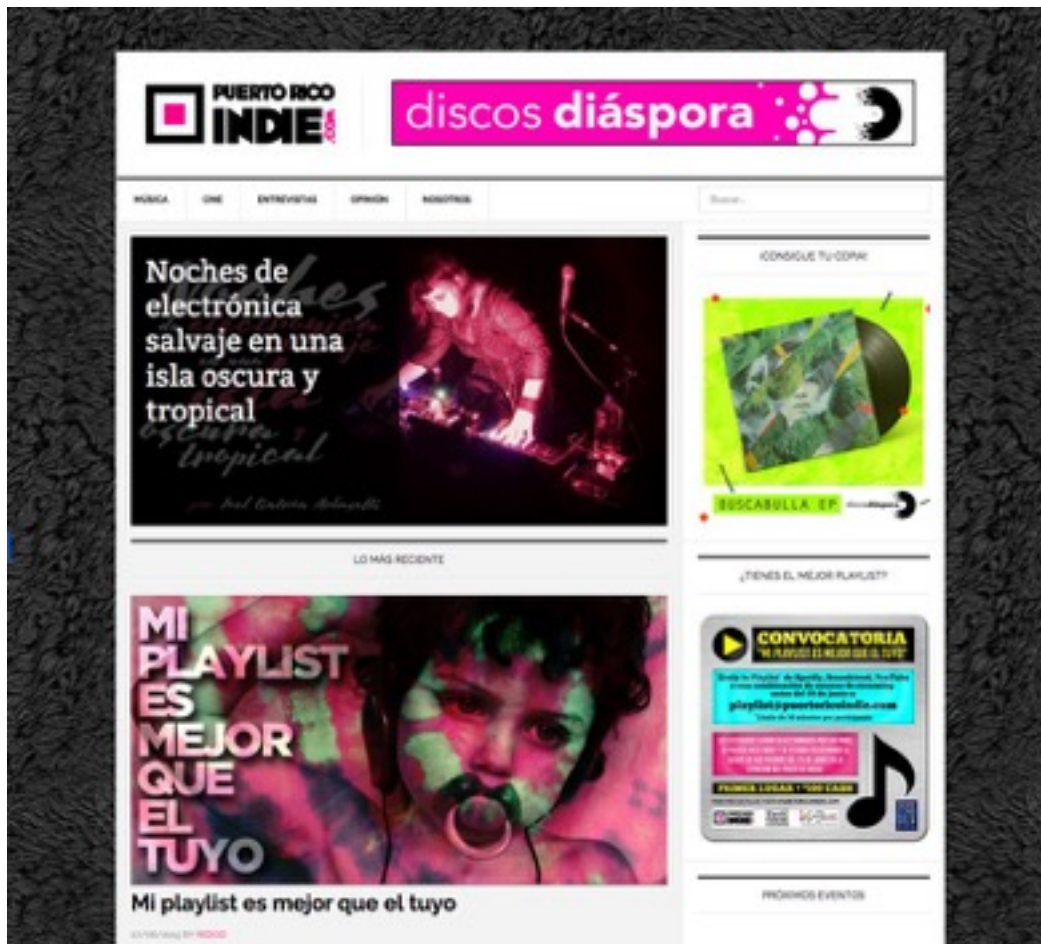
PUERTO RICO INDIE .COM

discos diáspora

MÚSICA CINE ENTREVISTAS OPINIÓN NOSOTROS

Buscar...

Noches de electrónica salvaje en una isla oscura y tropical

LO MÁS RECIENTE

MI PLAYLIST ES MEJOR QUE EL TUYO

Mi playlist es mejor que el tuyo

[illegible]

¡CONSIGUE TU COPIA!

BUSCABULLA EP

¿TIENES EL MEJOR PLAYLIST?

CONVOCATORIA
"MI PLAYLIST ES MEJOR QUE EL TUYO"

playlist@puertoricoindie.com

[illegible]

PRÓXIMOS EVENTOS